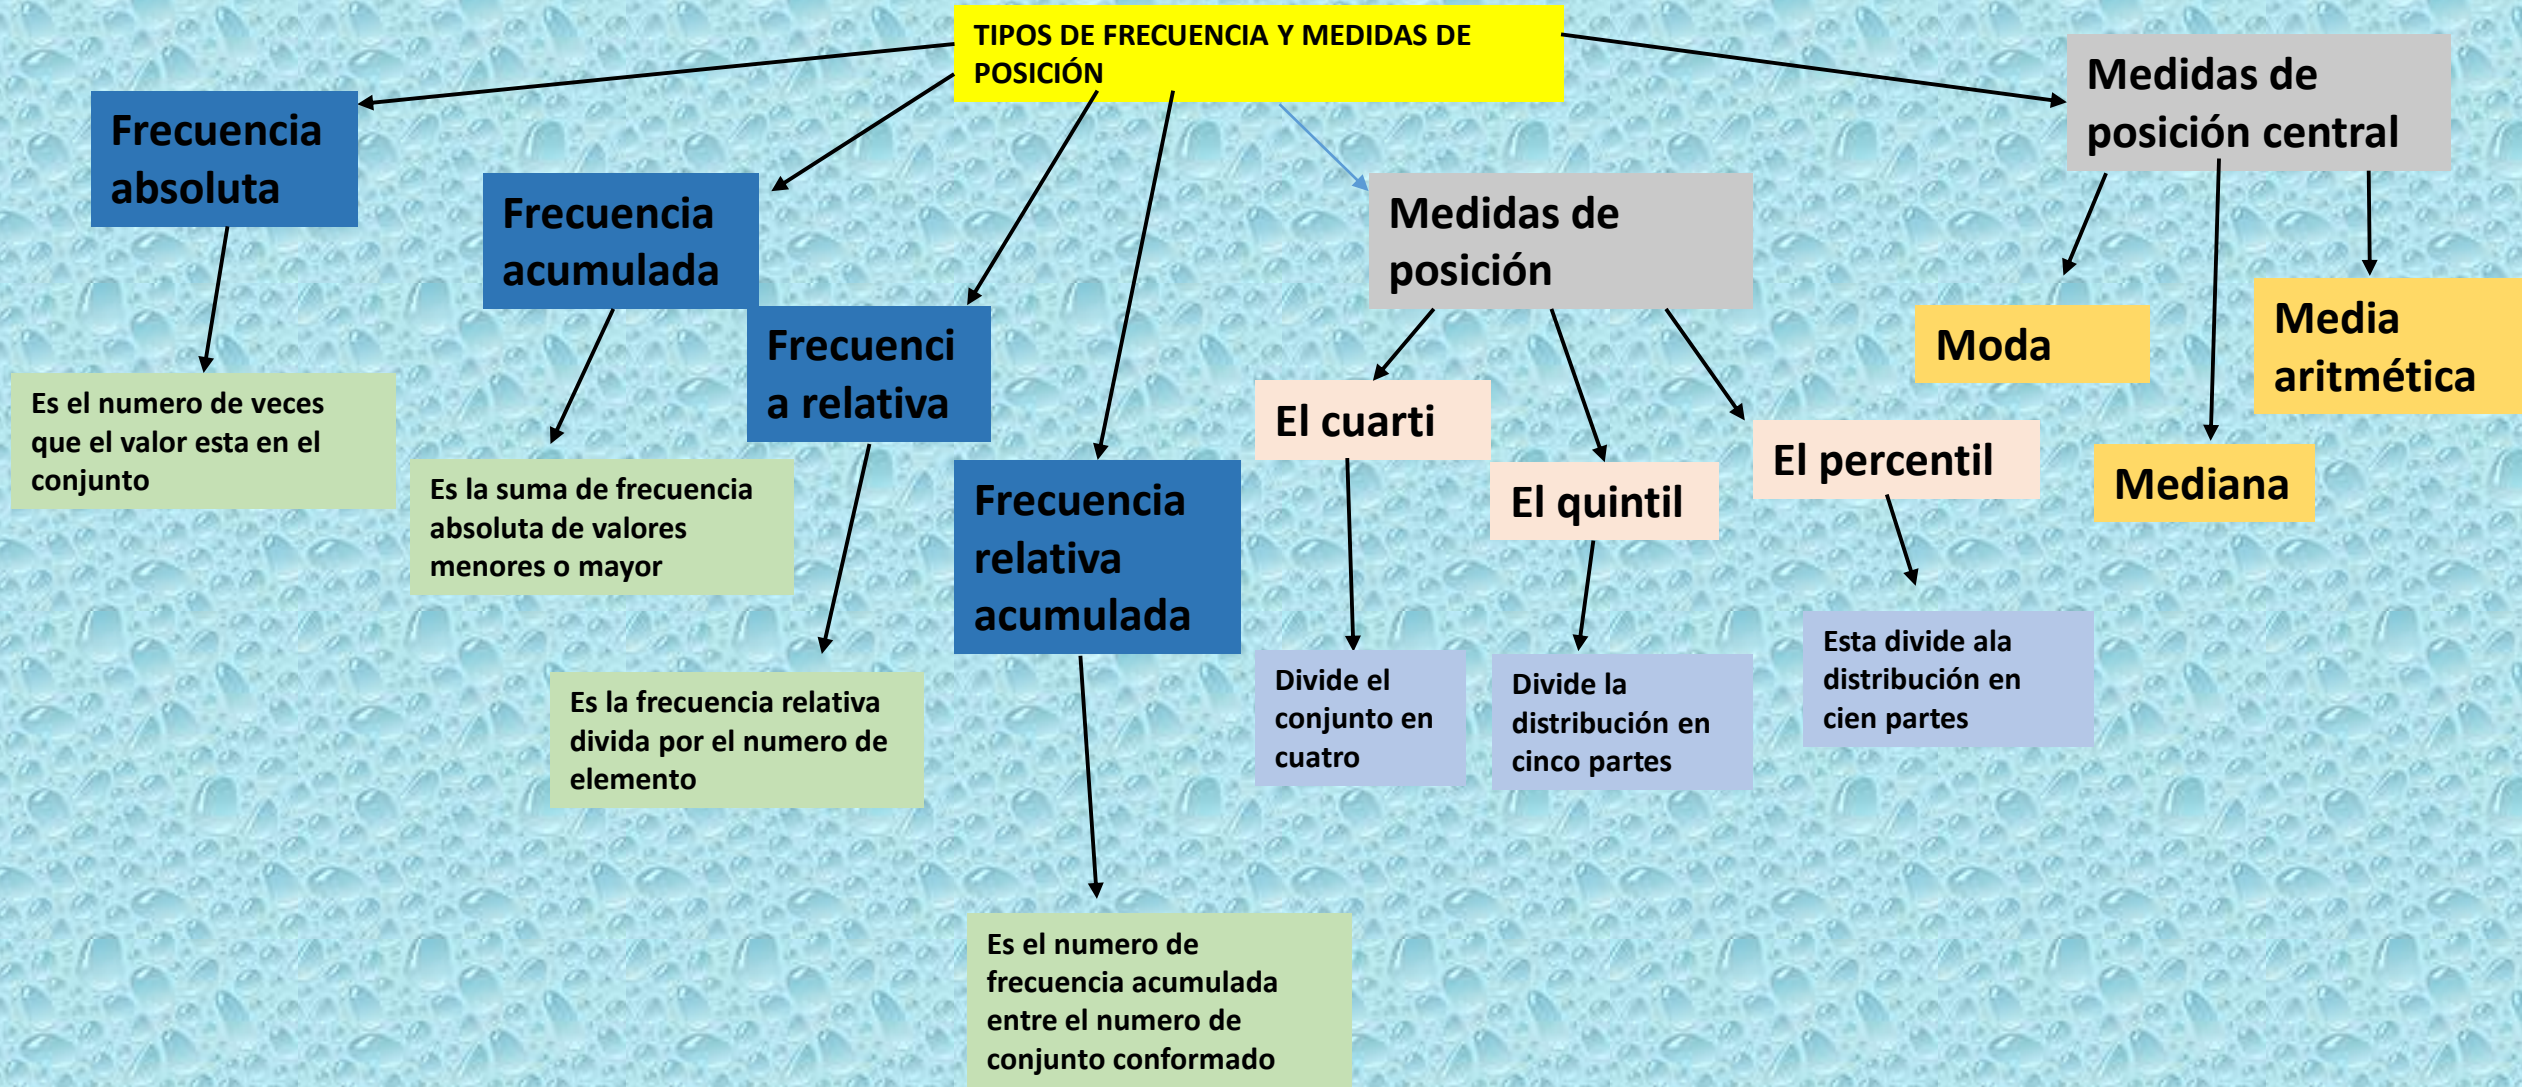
TIPOS DE FRECUENCIA Y MEDIDAS DE POSICIÓN

Frecuencia absoluta

Es el numero de veces que el valor esta en el conjunto

Frecuencia acumulada

Es la suma de frecuencia absoluta de valores menores o mayor

Frecuenci a relativa

Es la frecuencia relativa divida por el numero de elemento

Frecuencia relativa acumulada

Es el numero de frecuencia acumulada entre el numero de conjunto conformado

Medidas de posición

El cuarti

Divide el conjunto en cuatro

El quintil

Divide la distribución en cinco partes

El percentil

Esta divide ala distribución en cien partes

Medidas de posición central

Moda

Mediana

Media aritmética